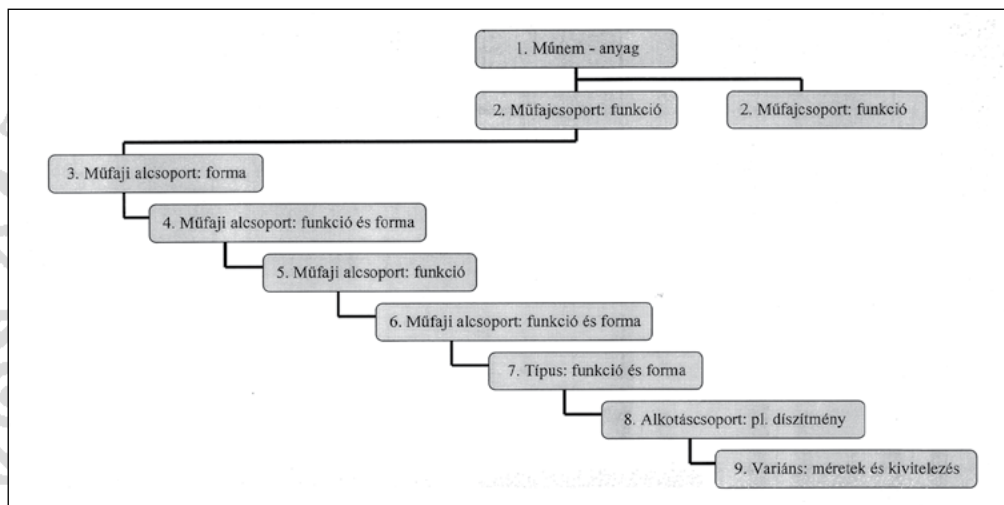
1. Műnem - anyag

2. Műfajcsoport: funkció

2. Műfajcsoport: funkció

3. Műfaji alcsoport: forma

4. Műfaji alcsoport: funkció és forma

5. Műfaji alcsoport: funkció

6. Műfaji alcsoport: funkció és forma

7. Típus: funkció és forma

8. Alkotáscsoport: pl. díszítmény

9. Variáns: méretek és kivitelezés